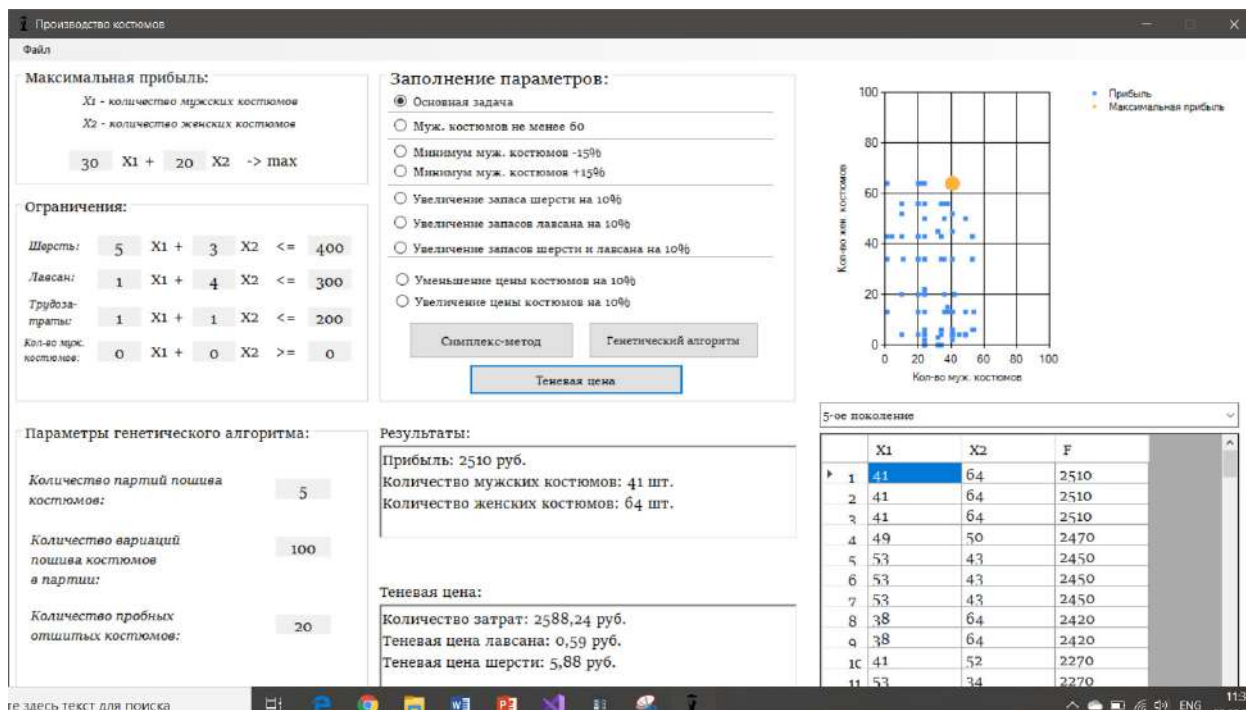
Производство костюмов

Файл

Максимальная прибыль:

X1 - количество мужских костюмов

X2 - количество женских костюмов

30 X1 + 20 X2 -> max

Ограничения:

Шерсть: 5 X1 + 3 X2 <= 400

Лавсан: 1 X1 + 4 X2 <= 300

Трудозатраты: 1 X1 + 1 X2 <= 200

Кол-во муж. костюмов: 0 X1 + 0 X2 >= 0

Заполнение параметров:

Основная задача

Муж. костюмов не менее 60

Минимум муж. костюмов -15%

Минимум муж. костюмов +15%

Увеличение запаса шерсти на 10%

Увеличение запасов лавсана на 10%

Увеличение запасов шерсти и лавсана на 10%

Уменьшение цены костюмов на 10%

Увеличение цены костюмов на 10%

Симплекс-метод

Генетический алгоритм

Теневая цена

Прибыль
Максимальная прибыль

100
80
60
40
20
0
0 20 40 60 80 100
Кол-во жен. костюмов
Кол-во муж. костюмов

Параметры генетического алгоритма:

Количество партий пошива костюмов: 5

Количество вариаций пошива костюмов в партии: 100

Количество пробных отшитых костюмов: 20

Результаты:

Прибыль: 2510 руб.
Количество мужских костюмов: 41 шт.
Количество женских костюмов: 64 шт.

Теневая цена:

Количество затрат: 2588,24 руб.
Теневая цена лавсана: 0,59 руб.
Теневая цена шерсти: 5,88 руб.

5-ое поколение

| | X1 | X2 | F |
|---|---|---|---|
| 1 | 41 | 64 | 2510 |
| 2 | 41 | 64 | 2510 |
| 3 | 41 | 64 | 2510 |
| 4 | 49 | 50 | 2470 |
| 5 | 53 | 43 | 2450 |
| 6 | 53 | 43 | 2450 |
| 7 | 53 | 43 | 2450 |
| 8 | 38 | 64 | 2420 |
| 9 | 38 | 64 | 2420 |
| 10 | 41 | 52 | 2270 |
| 11 | 53 | 34 | 2270 |

те здесь текст для поиска

ENG 11:3